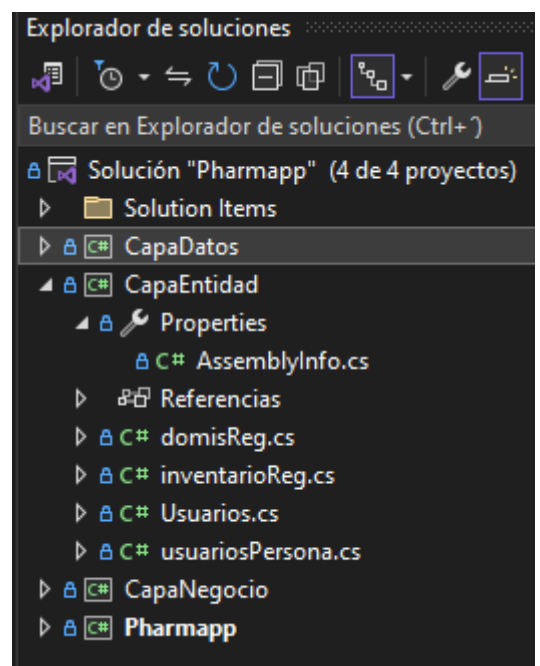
Explorador de soluciones

Buscar en Explorador de soluciones (Ctrl+´)

Solución "Pharmapp" (4 de 4 proyectos)
Solution Items
CapaDatos
CapaEntidad
Properties
AssemblyInfo.cs
Referencias
domisReg.cs
inventarioReg.cs
Usuarios.cs
usuariosPersona.cs
CapaNegocio
Pharmapp